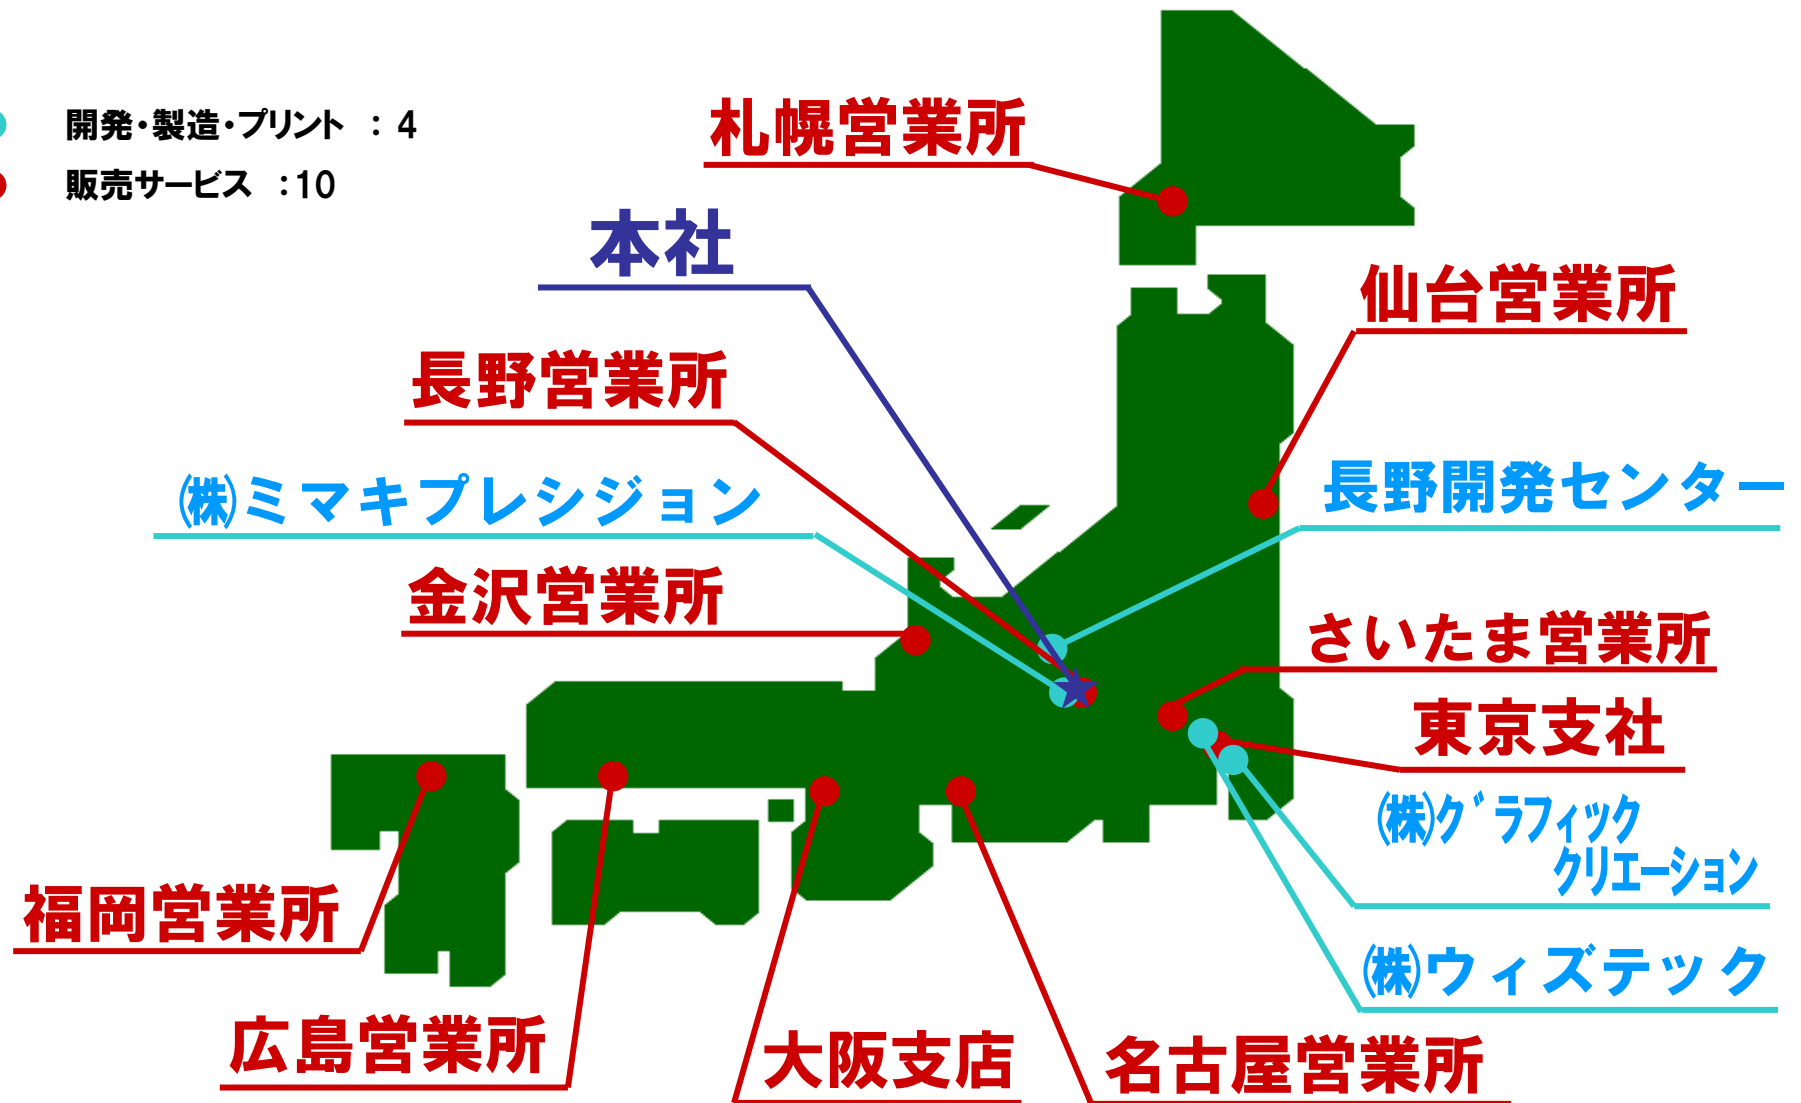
開発・製造・プリント ：4
販売サービス ：10

札幌営業所
本社
仙台営業所
長野営業所
㈱ミマキプレシジョン
長野開発センター
金沢営業所
さいたま営業所
東京支社
㈱グラフィッククリエーション
福岡営業所
㈱ウィズテック
広島営業所
大阪支店
名古屋営業所